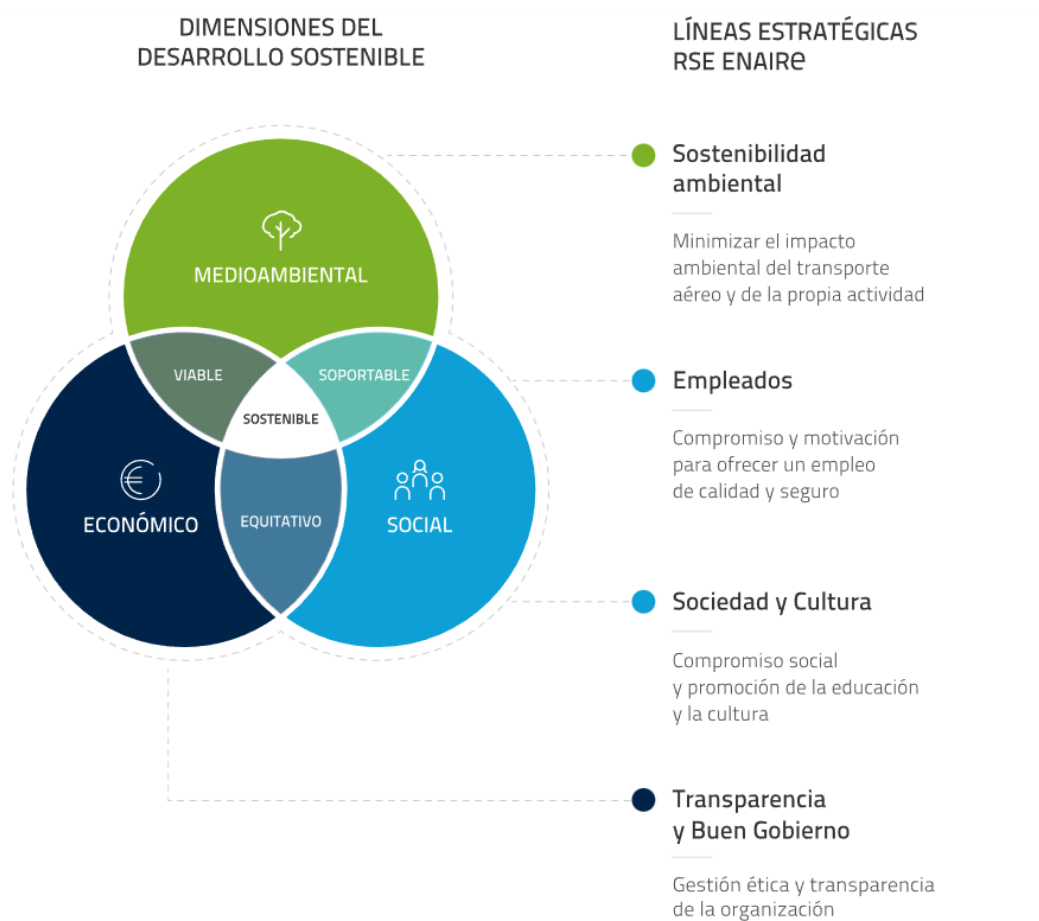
DIMENSIONES DEL DESARROLLO SOSTENIBLE

MEDIOAMBIENTAL

VIABLE

SOPORTABLE

SOSTENIBLE

ECONÓMICO

EQUITATIVO

SOCIAL

LÍNEAS ESTRATÉGICAS RSE ENAIRE

Sostenibilidad ambiental

Minimizar el impacto ambiental del transporte aéreo y de la propia actividad

Empleados

Compromiso y motivación para ofrecer un empleo de calidad y seguro

Sociedad y Cultura

Compromiso social y promoción de la educación y la cultura

Transparencia y Buen Gobierno

Gestión ética y transparencia de la organización